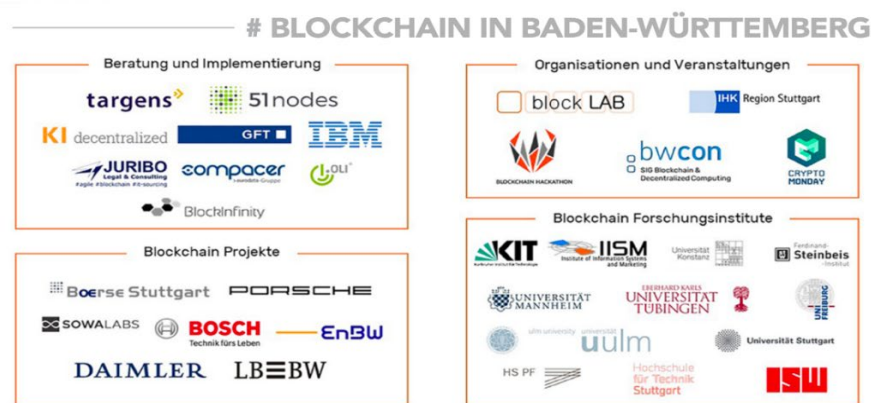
# BLOCKCHAIN IN BADEN-WÜRTTEMBERG

Beratung und Implementierung

targens

51nodes

KI decentralized

GFT

IBM

JURIBO Legal & Consulting #agile #blockchain #it-sourcing

compacer

OLI

BlockInfinity

Blockchain Projekte

Boerse Stuttgart

PORSCHE

SOWALABS

BOSCH Technik fürs Leben

EnBW

DAIMLER

LBBW

Organisationen und Veranstaltungen

block LAB

IHK Region Stuttgart

BLOCKCHAIN HACKATHON

bwcon SIG Blockchain & Decentralized Computing

CRYPTO MONDAY

Blockchain Forschungsinstitute

KIT Karlsruher Institut für Technologie

IISM Institute of Information Systems and Marketing

Universität Konstanz

Ferdinand-Steinbeis Institut

UNIVERSITÄT MANNHEIM

EBERHARD KARLS UNIVERSITÄT TÜBINGEN

UNI FREIBURG

ulm university universität uulm

Universität Stuttgart

HS PF

Hochschule für Technik Stuttgart

ISW